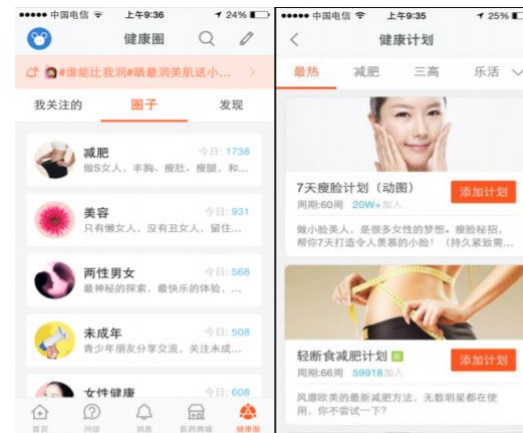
••••• 中国电信 上午9:36 24%

健康圈

#谁能比我润#晒最润美肌送小...

我关注的 圈子 发现

减肥 今日: 1738
做S女人，丰胸，瘦肚，瘦腿，和...

美容 今日: 931
只有懒女人，没有丑女人，留住...

两性男女 今日: 568
最神秘的探索，最快乐的体验，...

未成年 今日: 508
青少年朋友分享交流，关注未成...

女性健康 今日: 608

首页 问诊 消息 医药商城 健康圈

••••• 中国电信 上午9:35 25%

健康计划

最热 减肥 三高 乐活

7天瘦脸计划（动图） 添加计划
周期:60周 20W+加入
做小脸美人，是很多女性的梦想。瘦脸秘招，帮你7天打造令人羡慕的小脸！（持久紧致赛...

轻断食减肥计划 添加计划
周期:66周 59918加入
风靡欧美的最新减肥方法，无数明星都在使用，你不尝试一下?